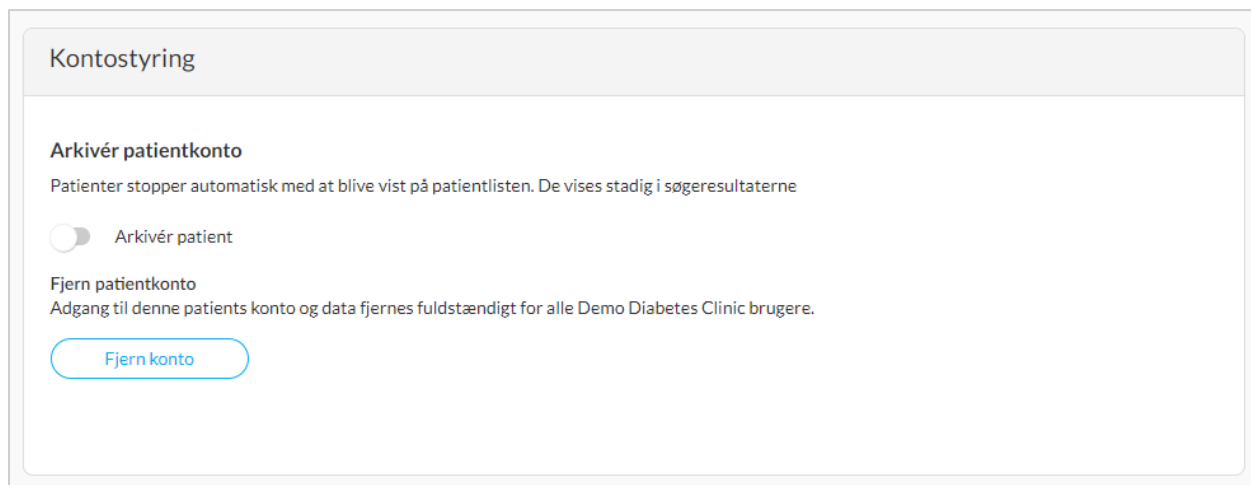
Kontostyring

Arkivér patientkonto

Patienter stopper automatisk med at blive vist på patientlisten. De vises stadig i søgeresultaterne

Arkivér patient

Fjern patientkonto

Adgang til denne patients konto og data fjernes fuldstændigt for alle Demo Diabetes Clinic brugere.

Fjern konto